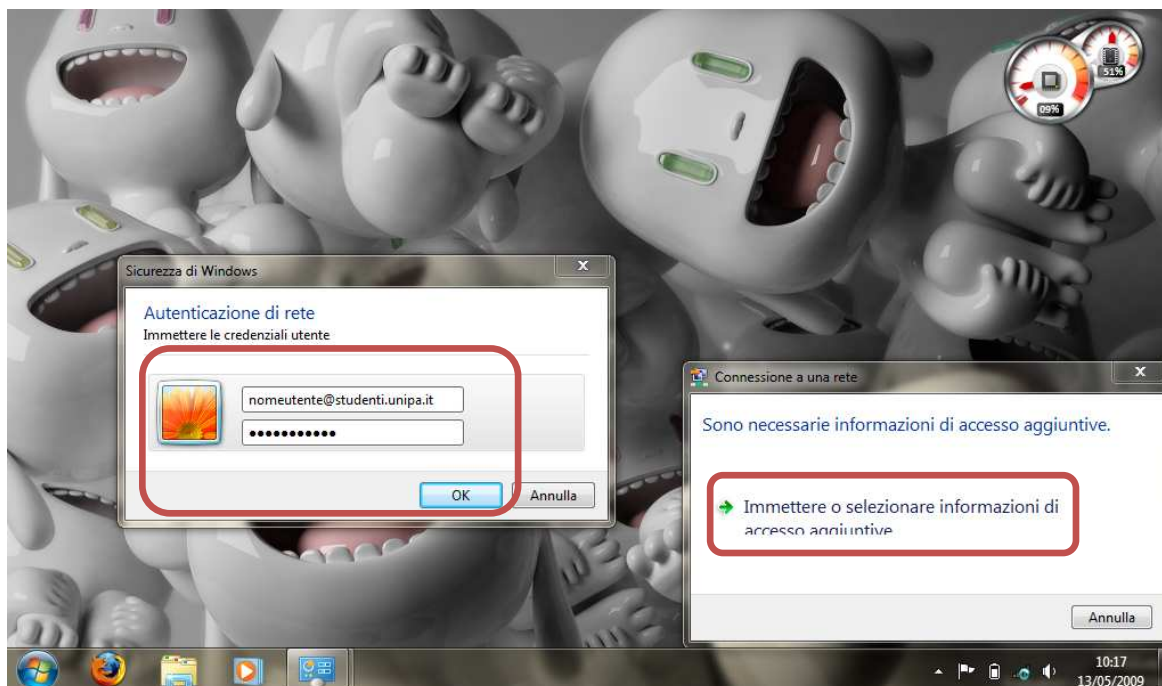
51%

09%

Sicurezza di Windows

Autenticazione di rete
Immettere le credenziali utente

nomeutente@studenti.unipa.it
●●●●●●●●●●●

OK
Annulla

Connessione a una rete

Sono necessarie informazioni di accesso aggiuntive.

Immettere o selezionare informazioni di accesso aggiuntive

Annulla

10:17
13/05/2009